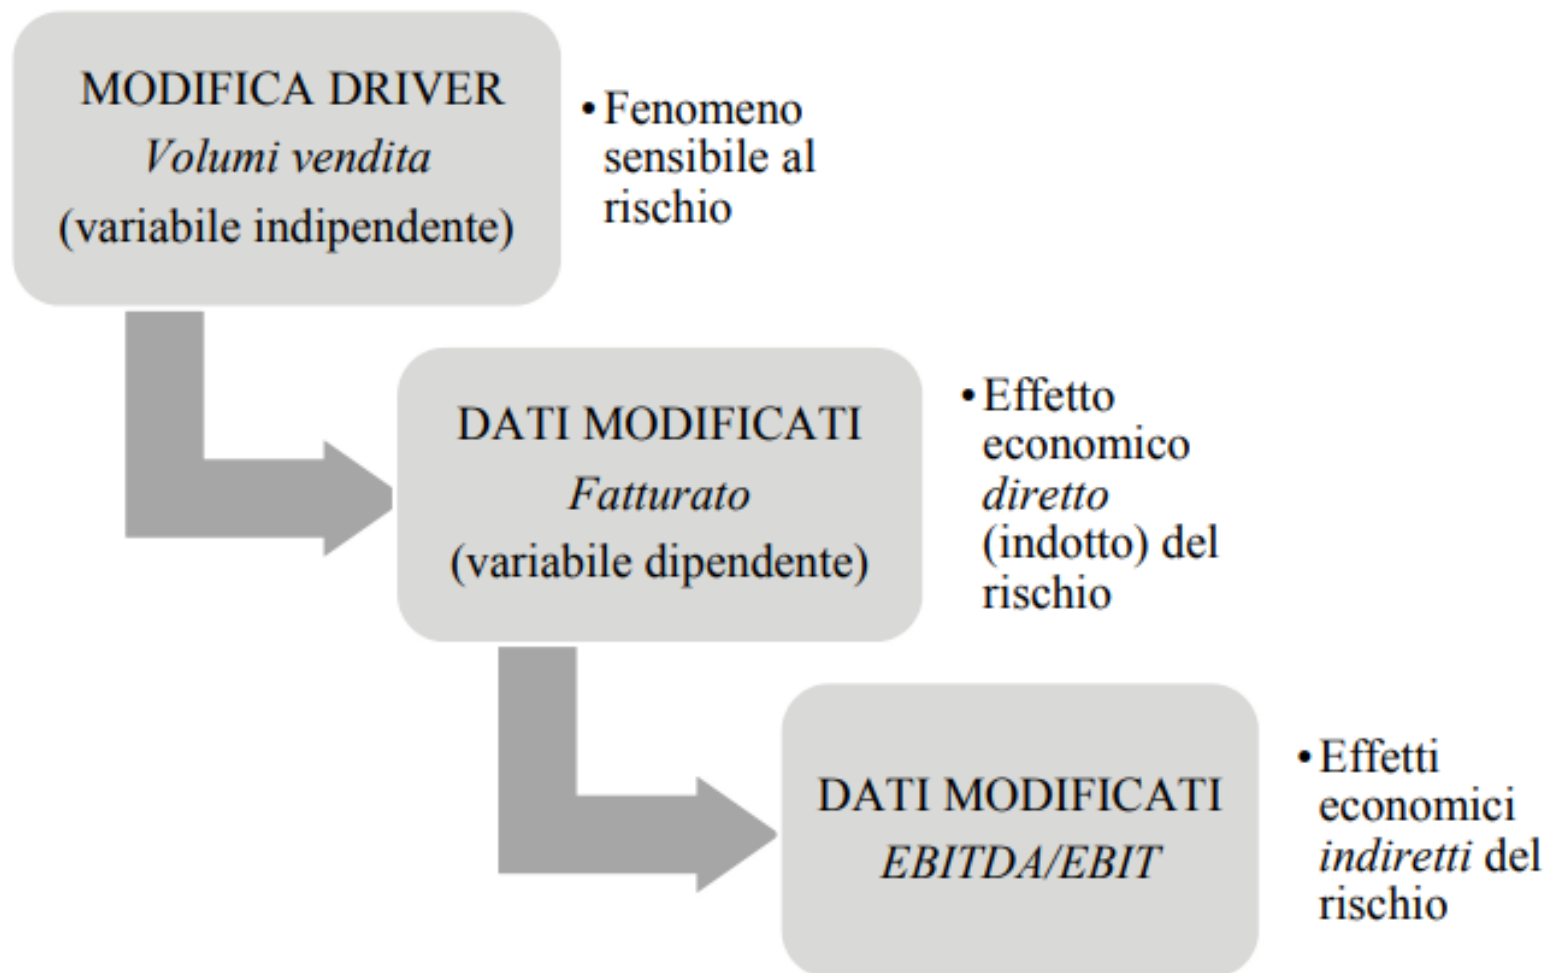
MODIFICA DRIVER
Volumi vendita
(variabile indipendente)

• Fenomeno sensibile al rischio

DATI MODIFICATI
Fatturato
(variabile dipendente)

• Effetto economico diretto (indotto) del rischio

DATI MODIFICATI
EBITDA/EBIT

• Effetti economici indiretti del rischio